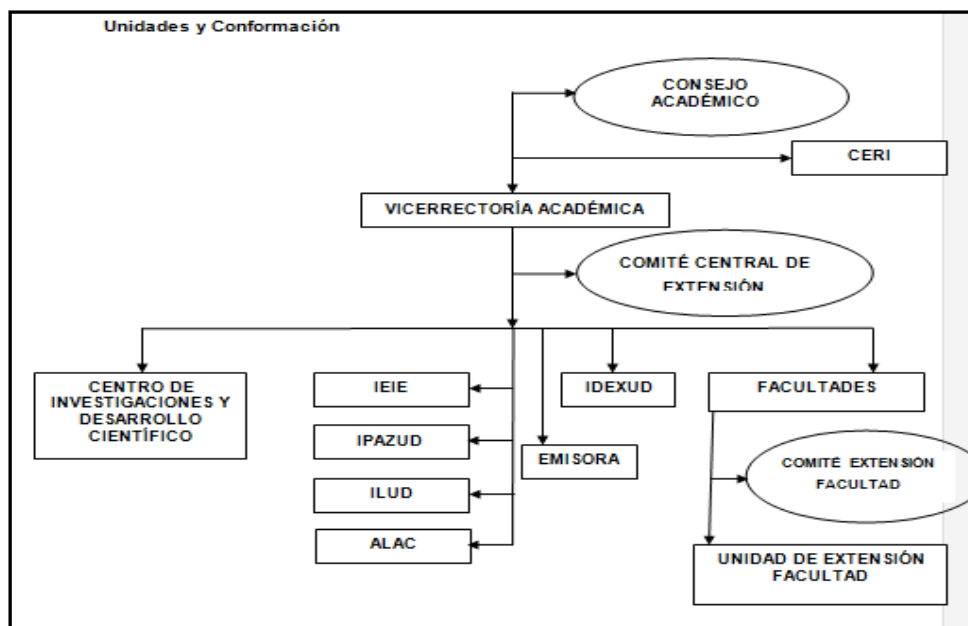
Unidades y Conformación

CONSEJO ACADÉMICO

CERI

VICERRECTORÍA ACADÉMICA

COMITÉ CENTRAL DE EXTENSIÓN

CENTRO DE INVESTIGACIONES Y DESARROLLO CIENTÍFICO

IEIE

IPAZUD

ILUD

ALAC

EMISORA

IDEXUD

FACULTADES

COMITÉ EXTENSIÓN FACULTAD

UNIDAD DE EXTENSIÓN FACULTAD